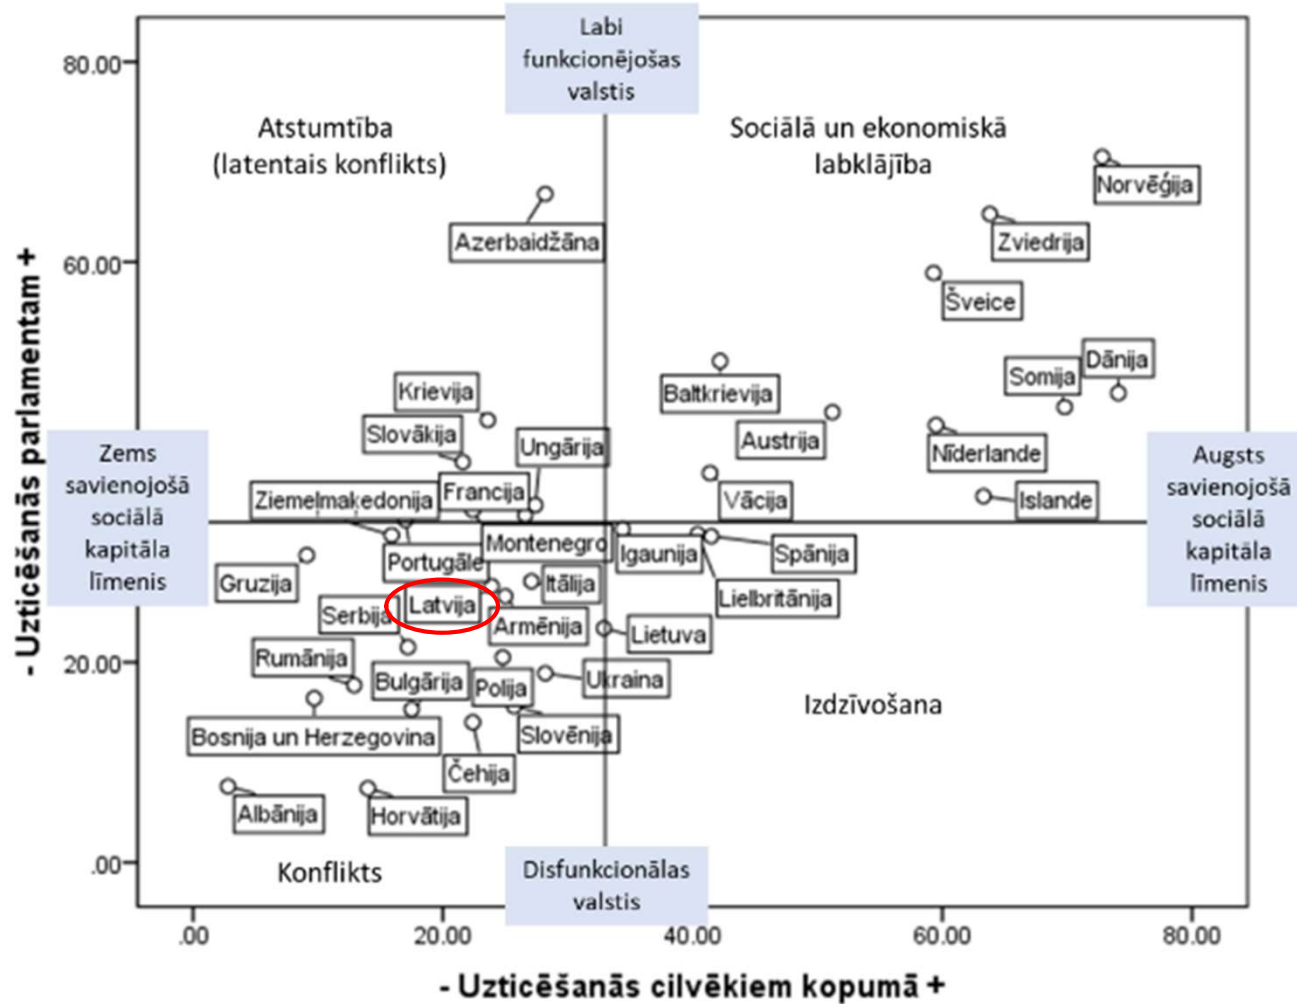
Labi funkcionējošas valstis

Atstumtība (latentais konflikts)

Sociālā un ekonomiskā labklājība

80.00
60.00
20.00
.00

- Uzticēšanās parlamentam +

Norvēģija
Azerbaidžāna
Zviedrija
Šveice
Dānija
Somija
Baltkrievija
Krievija
Austrija
Slovākija
Nīderlande
Ungārija
Francija
Vācija
Islande
Ziemeļmaķedonija
Montenegro
Igaunija
Spānija
Portugāle
Gruzija
Itālija
Lielbritānija
Serbija
Latvija
Armēnija
Lietuva
Rumānija
Bulgārija
Polija
Ukraina
Bosnija un Herzegovina
Slovēnija
Čehija
Albānija
Horvātija

Zems savienojošā sociālā kapitāla līmenis

Augsts savienojošā sociālā kapitāla līmenis

Izdzīvošana

Konflikts

Disfunkcionālas valstis

.00
20.00
40.00
60.00
80.00

- Uzticēšanās cilvēkiem kopumā +